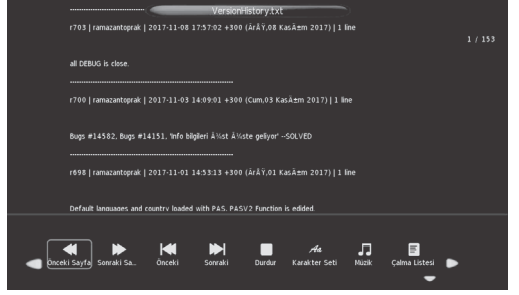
VersionHistory.txt

r703 | ramazantoprak | 2017-11-08 17:57:02 +300 (ÇrÅŸ,08 KasÄ±m 2017) | 1 line

1 / 153

all DEBUG is close.

r700 | ramazantoprak | 2017-11-03 14:09:01 +300 (Cum,03 KasÄ±m 2017) | 1 line

Bugs #14582, Bugs #14151, 'info bilgileri Ã¼st Ã¼ste geliyor' --SOLVED

r698 | ramazantoprak | 2017-11-01 14:53:13 +300 (ÇrÅŸ,01 KasÄ±m 2017) | 1 line

Default languages and country loaded with PAS. PASV2 Function is edded.

Önceki Sayfa Sonraki Sa.. Önceki Sonraki Durdur Karakter Seti Müzik Çalma Listesi